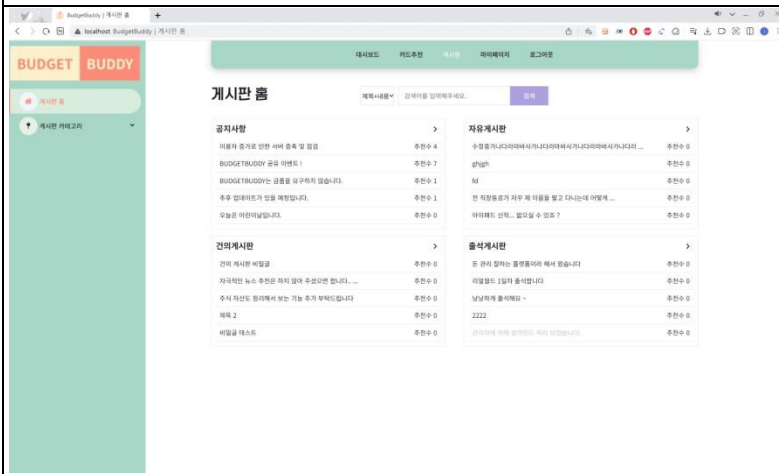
BudgetBuddy | 게시판 홈
localhost BudgetBuddy | 게시판 홈

BUDGET BUDDY

게시판 홈
게시판 카테고리

대시보드 카드추천 게시판 마이페이지 로그아웃

게시판 홈

제목+내용 검색어를 입력해주세요. 검색

공지사항 >
이용자 증가로 인한 서버 증축 및 점검 추천수 4
BUDGETBUDDY 공유 이벤트 ! 추천수 7
BUDGETBUDDY는 금품을 요구하지 않습니다. 추천수 1
추후 업데이트가 있을 예정입니다. 추천수 1
오늘은 어린이날입니다. 추천수 0

자유게시판 >
수정중가나다라마바사가나다라마바사가나다라 ... 추천수 0
ghjgh 추천수 0
fd 추천수 0
전 적장동료가 자꾸 제 이름을 빌고 다니는데 어떻게 ... 추천수 0
아이패드 산딩... 괜찮을 수 있죠 ? 추천수 0

건의게시판 >
건의 게시판 비밀글 추천수 0
자극적인 뉴스 추천은 하지 않아 주셨으면 합니다. ... 추천수 0
주식 자산도 정리해서 보는 기능 추가 부탁드립니다 추천수 0
제목 2 추천수 0
비밀글 테스트 추천수 0

출석게시판 >
돈 관리 잘하는 플랫폼이라 해서 왔습니다 추천수 0
리얼월드 1일차 출석합니다 추천수 0
냥냥하게 출석해요 ~ 추천수 0
2222 추천수 0
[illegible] 추천수 0